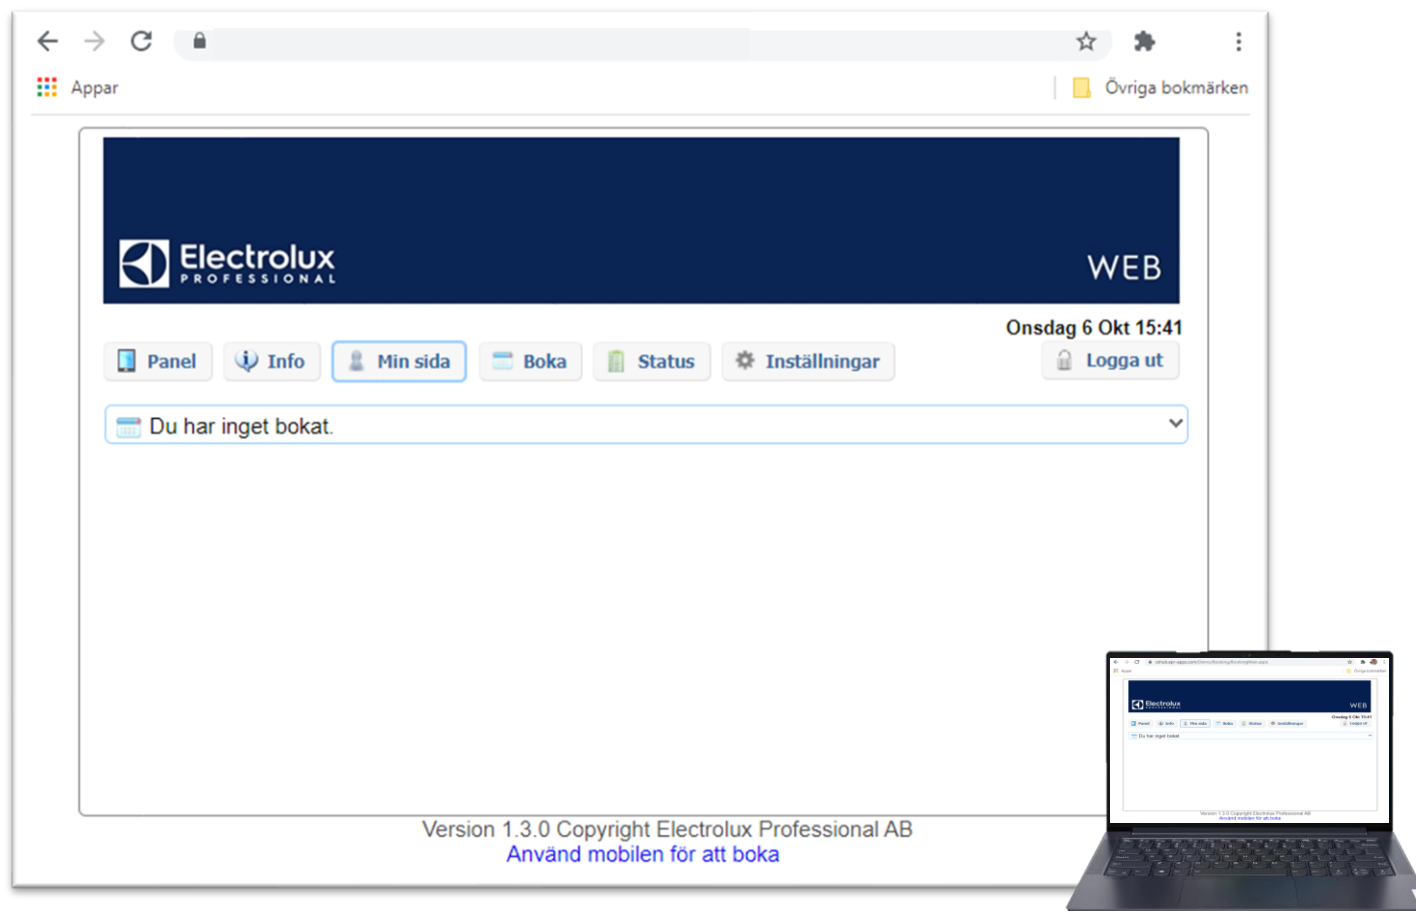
Appar

Övriga bokmärken

Electrolux
PROFESSIONAL

WEB

Onsdag 6 Okt 15:41

Panel Info Min sida Boka Status Inställningar

Logga ut

Du har inget bokat.

Version 1.3.0 Copyright Electrolux Professional AB
Använd mobilen för att boka